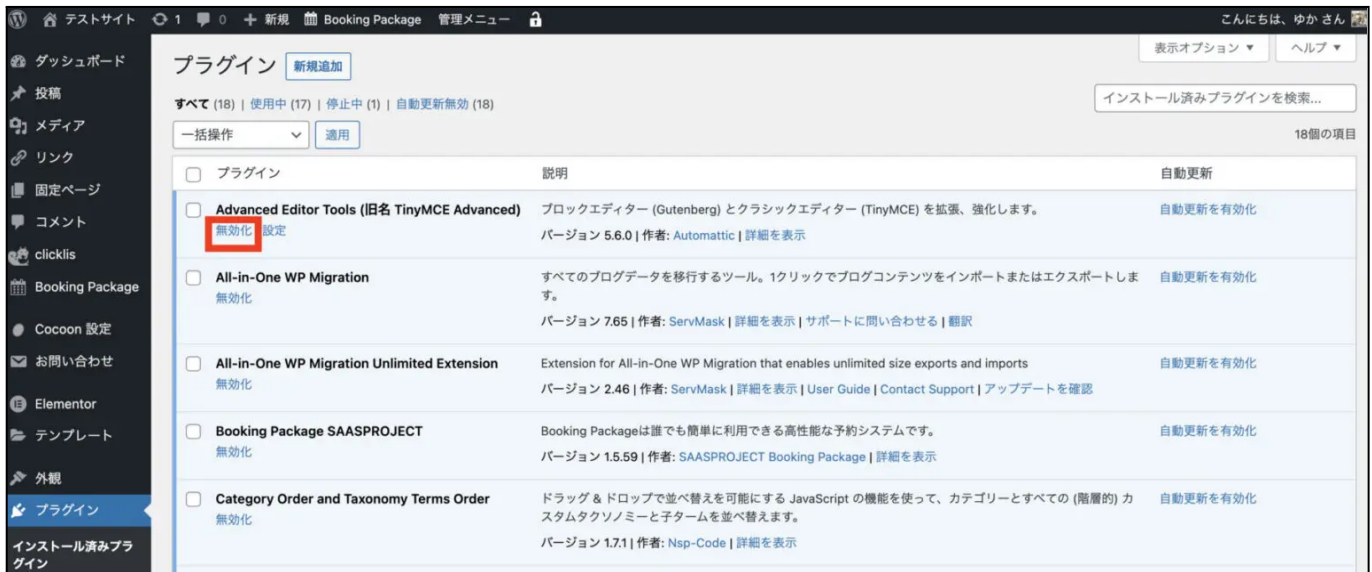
テストサイト 1 0 + 新規 Booking Package 管理メニュー
こんにちは、ゆか さん

ダッシュボード
投稿
メディア
リンク
固定ページ
コメント
clicklis
Booking Package
Cocoon 設定
お問い合わせ
Elementor
テンプレート
外観
プラグイン
インストール済みプラグイン

表示オプション ▼
ヘルプ ▼

プラグイン 新規追加

すべて (18) | 使用中 (17) | 停止中 (1) | 自動更新無効 (18)

インストール済みプラグインを検索...

一括操作 適用

18個の項目

| プラグイン | 説明 | 自動更新 |
|---|---|---|
| Advanced Editor Tools (旧名 TinyMCE Advanced) 無効化 設定 | ブロックエディター (Gutenberg) とクラシックエディター (TinyMCE) を拡張、強化します。 バージョン 5.6.0 \| 作者: Automattic \| 詳細を表示 | 自動更新を有効化 |
| All-in-One WP Migration 無効化 | すべてのブログデータを移行するツール。1クリックでブログコンテンツをインポートまたはエクスポートします。 バージョン 7.65 \| 作者: ServMask \| 詳細を表示 \| サポートに問い合わせる \| 翻訳 | 自動更新を有効化 |
| All-in-One WP Migration Unlimited Extension 無効化 | Extension for All-in-One WP Migration that enables unlimited size exports and imports バージョン 2.46 \| 作者: ServMask \| 詳細を表示 \| User Guide \| Contact Support \| アップデートを確認 | 自動更新を有効化 |
| Booking Package SAASPROJECT 無効化 | Booking Packageは誰でも簡単に利用できる高性能な予約システムです。 バージョン 1.5.59 \| 作者: SAASPROJECT Booking Package \| 詳細を表示 | 自動更新を有効化 |
| Category Order and Taxonomy Terms Order 無効化 | ドラッグ & ドロップで並べ替えを可能にする JavaScript の機能を使って、カテゴリーとすべての (階層的) カスタムタクソノミーと子タームを並べ替えます。 バージョン 1.7.1 \| 作者: Nsp-Code \| 詳細を表示 | 自動更新を有効化 |